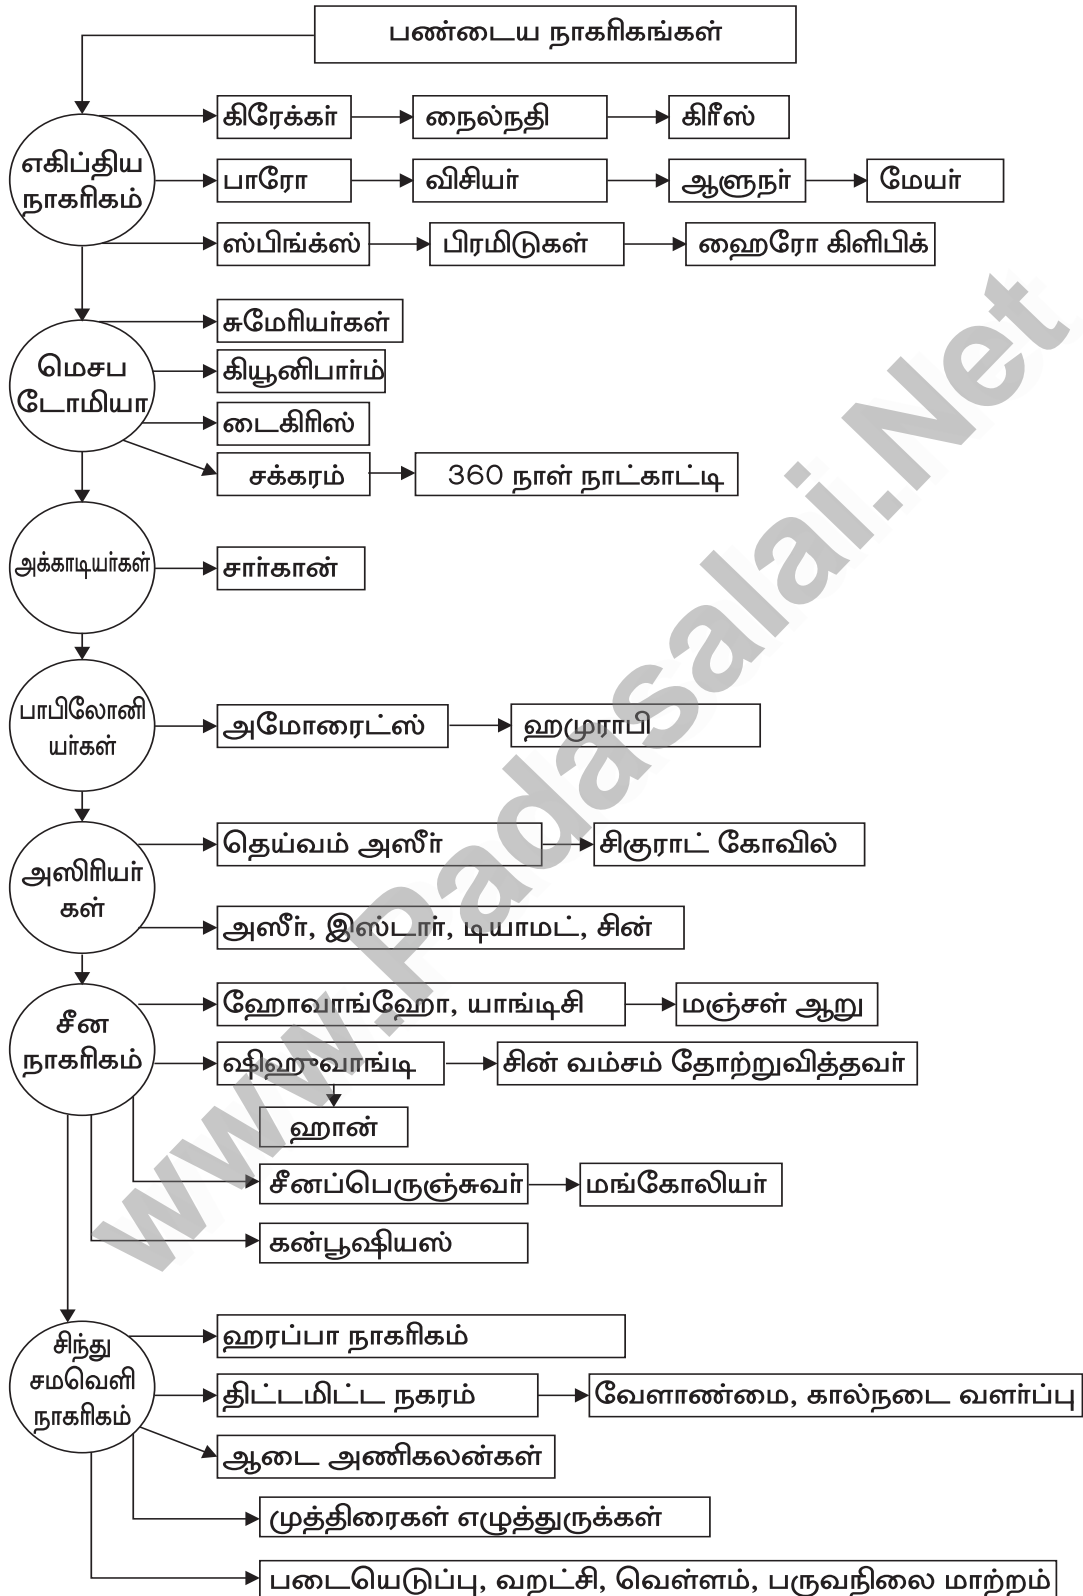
www.Padasalai.Net

பண்டைய நாகரிகங்கள்

எகிப்திய நாகரிகம்
கிரேக்கர் நைல்நதி கிரீஸ்
பாரோ விசியர் ஆளுநர் மேயர்
ஸ்பிங்க்ஸ் பிரமிடுகள் ஹைரோ கிளிபிக்

மெசப டோமியா
சுமேரியர்கள்
கியூனிபார்ம்
டைகிரிஸ்
சக்கரம் 360 நாள் நாட்காட்டி

அக்காடியர்கள்
சார்கான்

பாபிலோனி யர்கள்
அமோரைட்ஸ் ஹமுராபி

அஸிரியர் கள்
தெய்வம் அஸீர் சிகுராட் கோவில்
அஸீர், இஸ்டார், டியாமட், சின்

சீன நாகரிகம்
ஹோவாங்ஹோ, யாங்டிசி மஞ்சள் ஆறு
ஷிஹுவாங்டி சின் வம்சம் தோற்றுவித்தவர்
ஹான்
சீனப்பெருஞ்சுவர் மங்கோலியர்
கன்பூஷியஸ்

சிந்து சமவெளி நாகரிகம்
ஹரப்பா நாகரிகம்
திட்டமிட்ட நகரம் வேளாண்மை, கால்நடை வளர்ப்பு
ஆடை அணிகலன்கள்
முத்திரைகள் எழுத்துருக்கள்
படையெடுப்பு, வறட்சி, வெள்ளம், பருவநிலை மாற்றம்